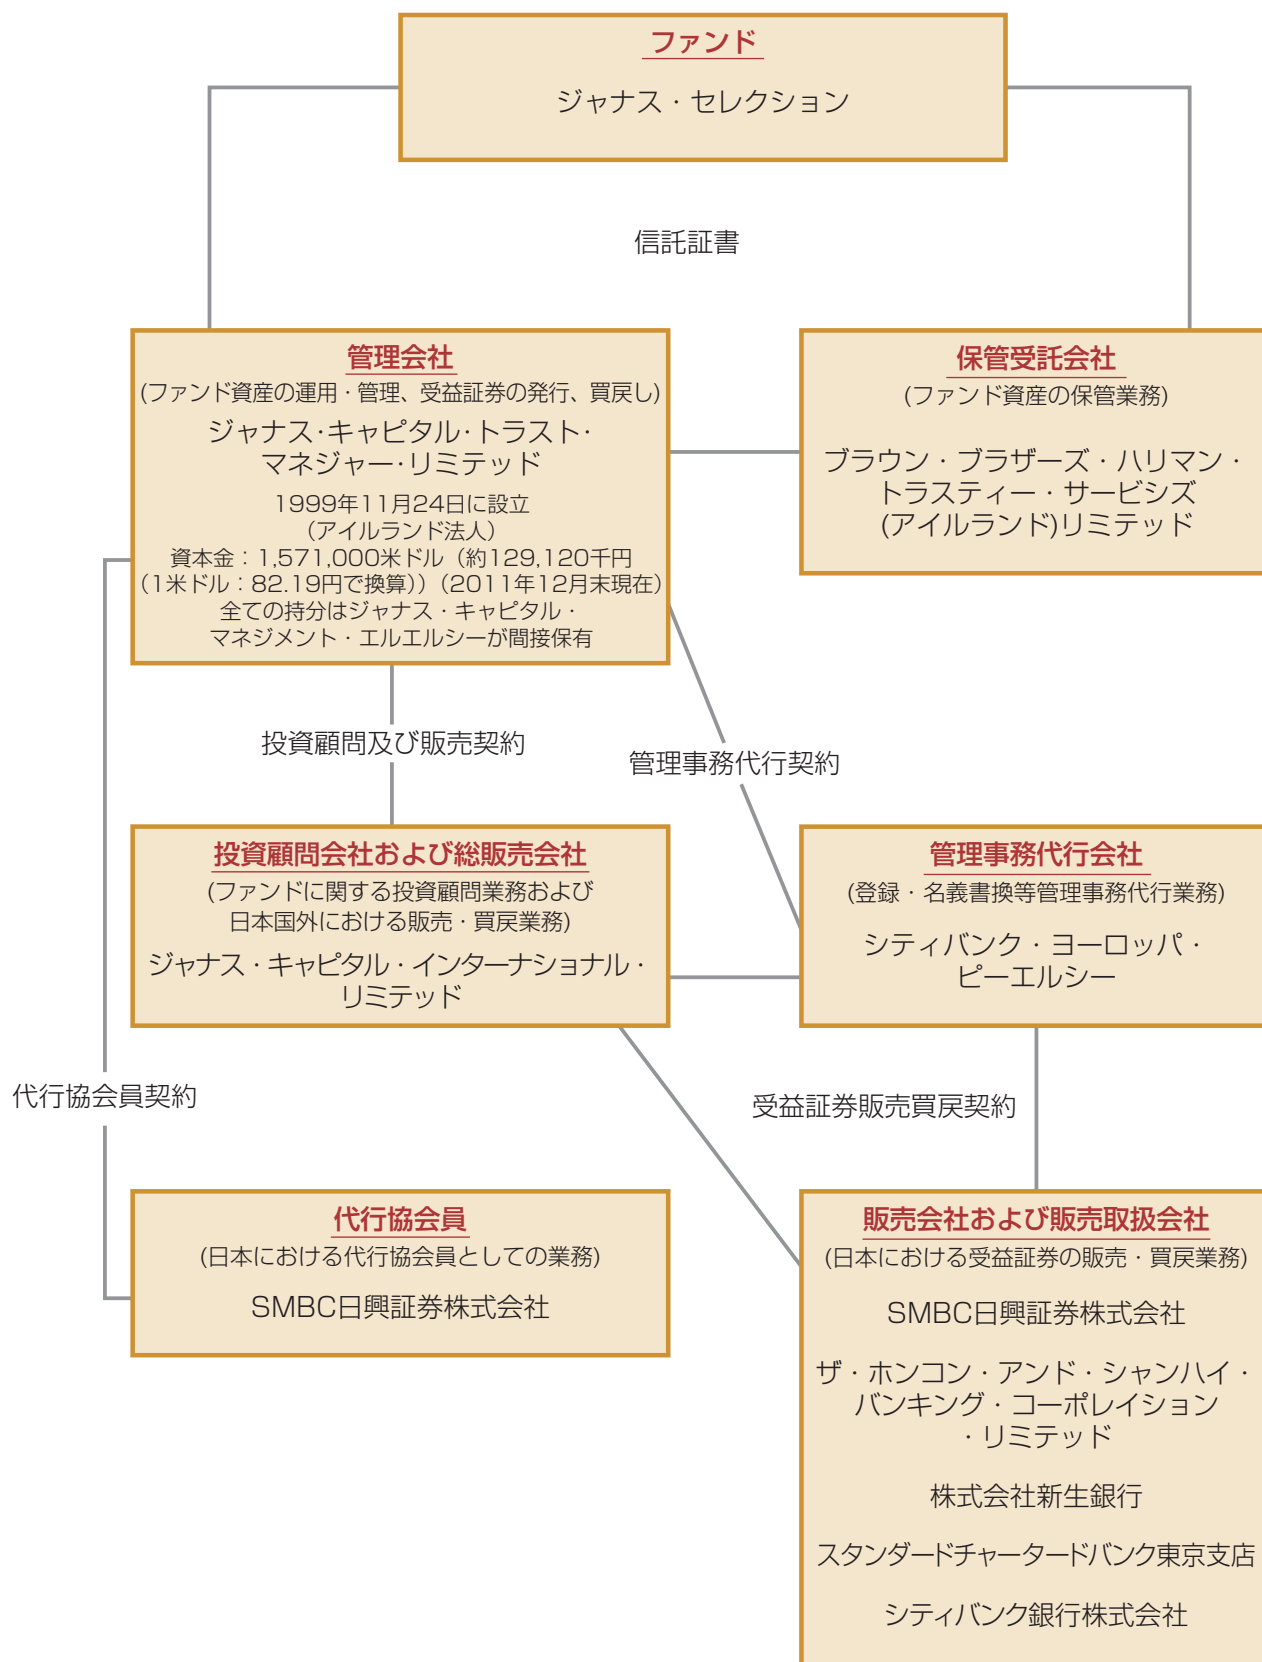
ファンド

ジャナス・セレクション

信託証書

管理会社
(ファンド資産の運用・管理、受益証券の発行、買戻し)
ジャナス·キャピタル·トラスト·マネジャー·リミテッド
1999年11月24日に設立
(アイルランド法人)
資本金:1,571,000米ドル(約129,120千円(1米ドル:82.19円で換算))(2011年12月末現在)
全ての持分はジャナス・キャピタル・マネジメント・エルエルシーが間接保有

保管受託会社
(ファンド資産の保管業務)
ブラウン・ブラザーズ・ハリマン・トラスティー・サービシズ(アイルランド)リミテッド

投資顧問及び販売契約

管理事務代行契約

投資顧問会社および総販売会社
(ファンドに関する投資顧問業務および日本国外における販売・買戻業務)
ジャナス・キャピタル・インターナショナル・リミテッド

管理事務代行会社
(登録・名義書換等管理事務代行業務)
シティバンク・ヨーロッパ・ピーエルシー

代行協会員契約

受益証券販売買戻契約

代行協会員
(日本における代行協会員としての業務)
SMBC日興証券株式会社

販売会社および販売取扱会社
(日本における受益証券の販売・買戻業務)
SMBC日興証券株式会社

ザ・ホンコン・アンド・シャンハイ・バンキング・コーポレイション・リミテッド

株式会社新生銀行

スタンダードチャータードバンク東京支店

シティバンク銀行株式会社